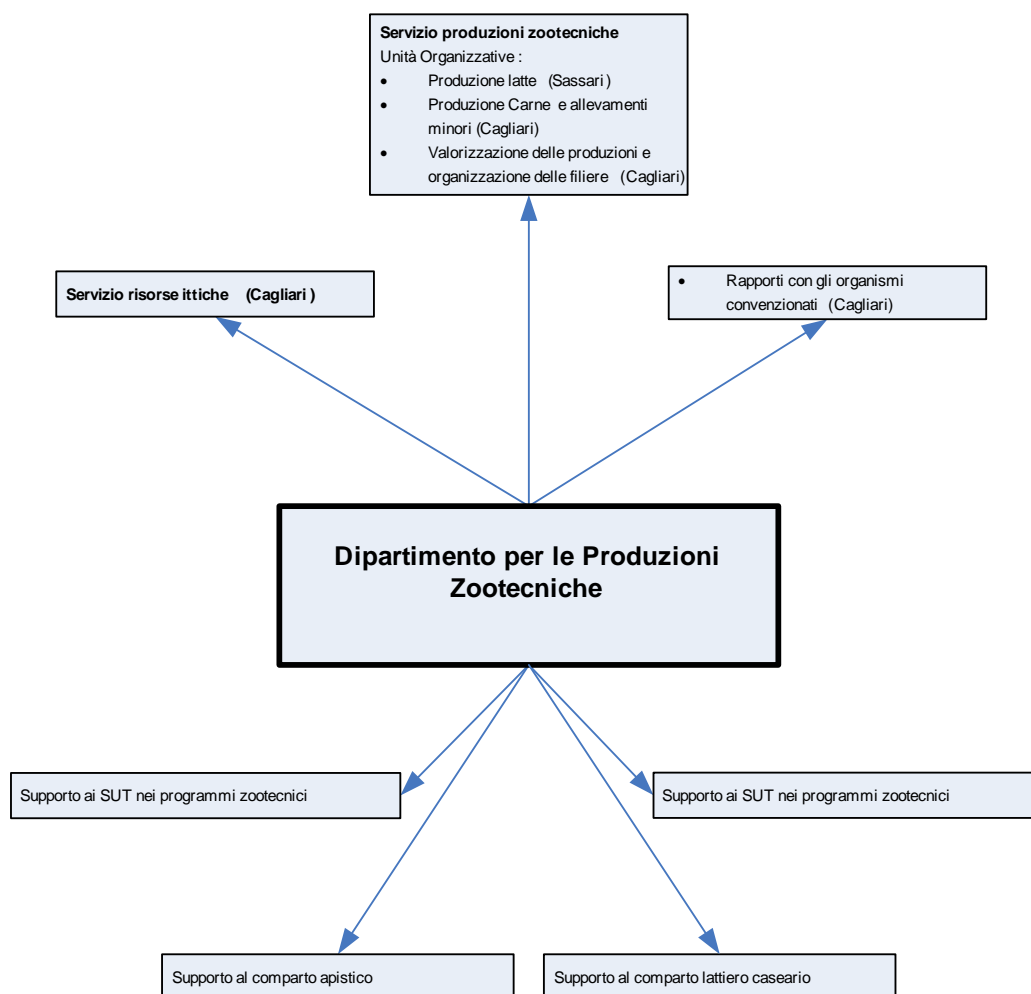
Servizio produzioni zootecniche
Unità Organizzative :
- Produzione latte (Sassari)
- Produzione Carne e allevamenti minori (Cagliari)
- Valorizzazione delle produzioni e organizzazione delle filiere (Cagliari)

Servizio risorse ittiche (Cagliari)

- Rapporti con gli organismi convenzionati (Cagliari)

Dipartimento per le Produzioni Zootecniche

Supporto ai SUT nei programmi zootecnici

Supporto ai SUT nei programmi zootecnici

Supporto al comparto apistico

Supporto al comparto lattiero caseario